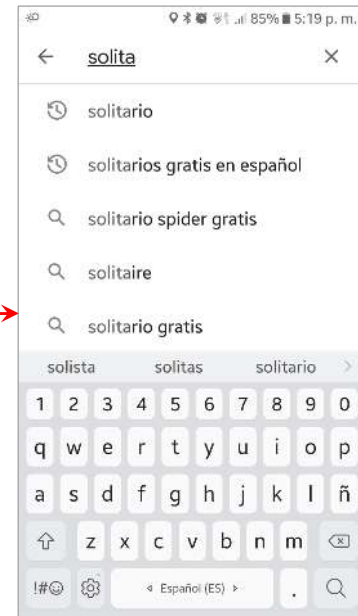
85% 5:19 p. m.

solita

solitario

solitarios gratis en español

solitario spider gratis

solitaire

solitario gratis

solista solitas solitario

1 2 3 4 5 6 7 8 9 0

q w e r t y u i o p

a s d f g h j k l ñ

z x c v b n m

!#☺ Español (ES) .